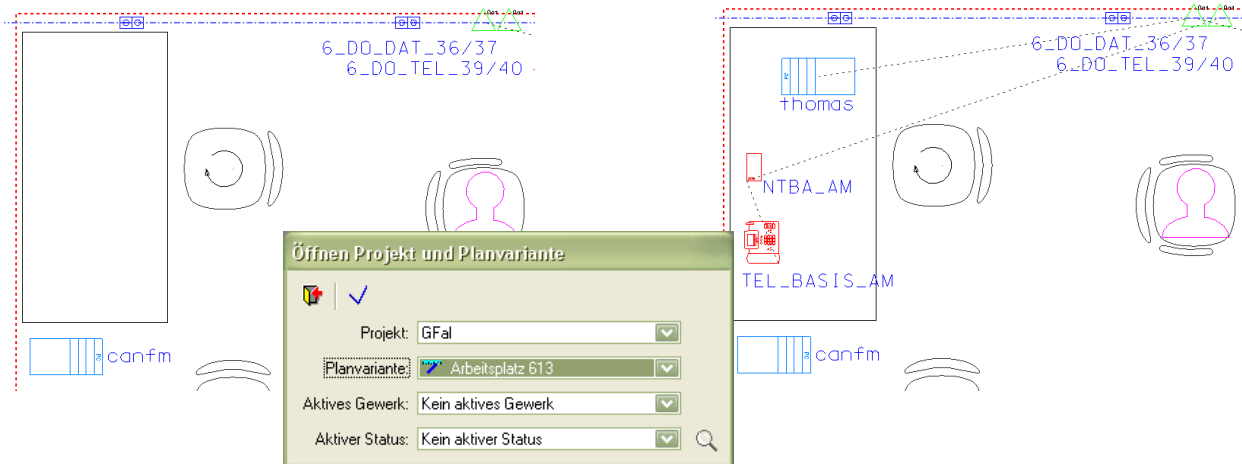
6_DO_DAT_36/37
6_DO_TEL_39/40

canfm

Öffnen Projekt und Planvariante

Projekt: GFal
Planvariante: Arbeitsplatz 613
Aktives Gewerk: Kein aktives Gewerk
Aktiver Status: Kein aktiver Status

6_DO_DAT_36/37
6_DO_TEL_39/40

thomas

NTBA_AM

TEL_BASIS_AM

canfm